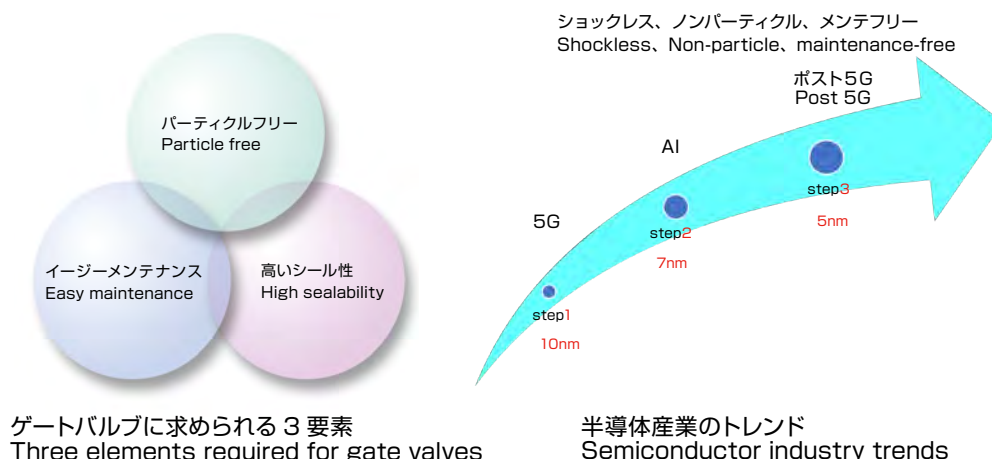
パーティクルフリー
Particle free

イージーメンテナンス
Easy maintenance

高いシール性
High sealability

ゲートバルブに求められる 3 要素
Three elements required for gate valves

ショックレス、ノンパーティクル、メンテフリー
Shockless、Non-particle、maintenance-free

ポスト5G
Post 5G

AI

5G

step1
10nm

step2
7nm

step3
5nm

半導体産業のトレンド
Semiconductor industry trends